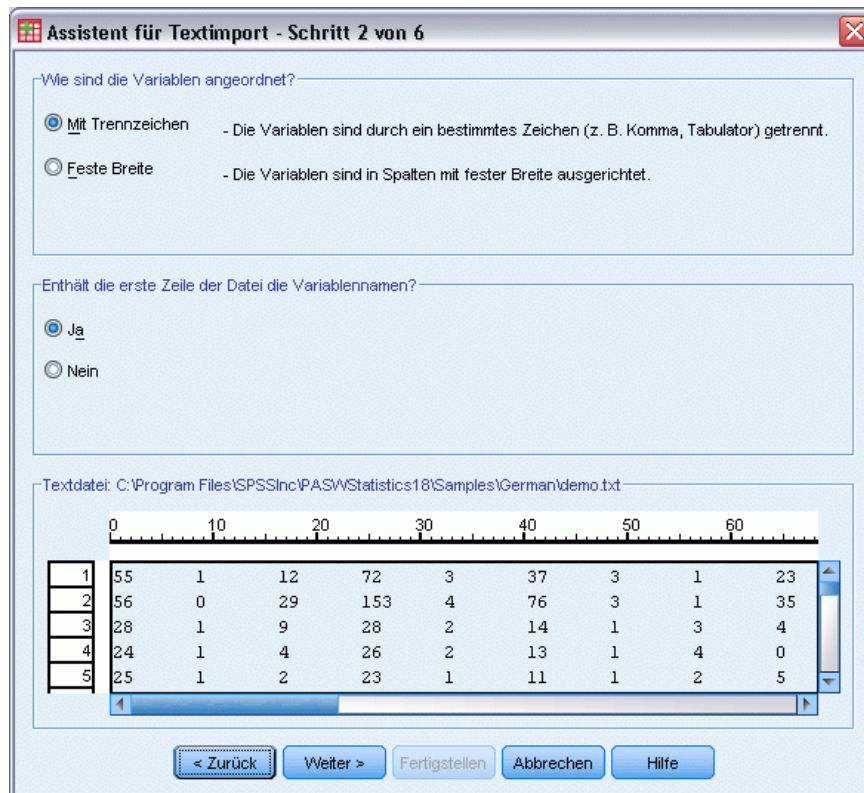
Assistent für Textimport - Schritt 2 von 6

Wie sind die Variablen angeordnet?

Mit Trennzeichen - Die Variablen sind durch ein bestimmtes Zeichen (z. B. Komma, Tabulator) getrennt.

Feste Breite - Die Variablen sind in Spalten mit fester Breite ausgerichtet.

Enthält die erste Zeile der Datei die Variablennamen?

Ja

Nein

Textdatei: C:\Program Files\SPSSInc\PASWStatistics18\Samples\German\demo.txt

0 10 20 30 40 50 60

| | | | | | | | | | |
|---|---|---|---|---|---|---|---|---|---|
| 1 | 55 | 1 | 12 | 72 | 3 | 37 | 3 | 1 | 23 |
| 2 | 56 | 0 | 29 | 153 | 4 | 76 | 3 | 1 | 35 |
| 3 | 28 | 1 | 9 | 28 | 2 | 14 | 1 | 3 | 4 |
| 4 | 24 | 1 | 4 | 26 | 2 | 13 | 1 | 4 | 0 |
| 5 | 25 | 1 | 2 | 23 | 1 | 11 | 1 | 2 | 5 |

< Zurück Weiter > Fertigstellen Abbrechen Hilfe